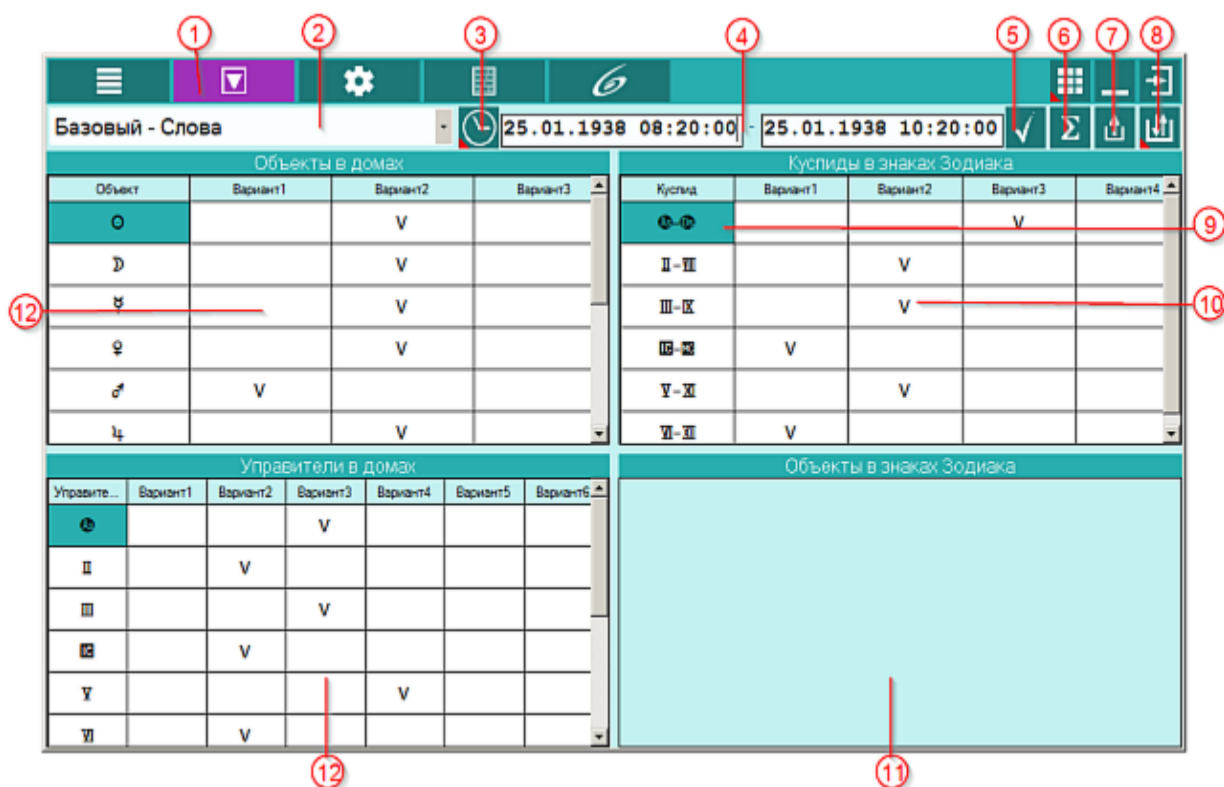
1 2 3 4 5 6 7 8

Базовый - Слова

25.01.1938 08:20:00 - 25.01.1938 10:20:00

Объекты в домах

| Объект | Вариант1 | Вариант2 | Вариант3 |
|---|---|---|---|
| ☉ | | V | |
| ☽ | | V | |
| ☿ | | V | |
| ♀ | | V | |
| ♂ | V | | |
| ♃ | | V | |

Куспиды в знаках Зодиака

| Куспид | Вариант1 | Вариант2 | Вариант3 | Вариант4 |
|---|---|---|---|---|
| Ac-Dc | | | V | |
| II-VIII | | V | | |
| III-IX | | V | | |
| Ic-Mc | V | | | |
| V-XI | | V | | |
| VI-XII | V | | | |

9 10

Управители в домах

| Управите... | Вариант1 | Вариант2 | Вариант3 | Вариант4 | Вариант5 | Вариант6 |
|---|---|---|---|---|---|---|
| Ac | | | V | | | |
| II | | V | | | | |
| III | | | V | | | |
| Ic | | V | | | | |
| V | | | | V | | |
| VI | | V | | | | |

Объекты в знаках Зодиака

12 12 11